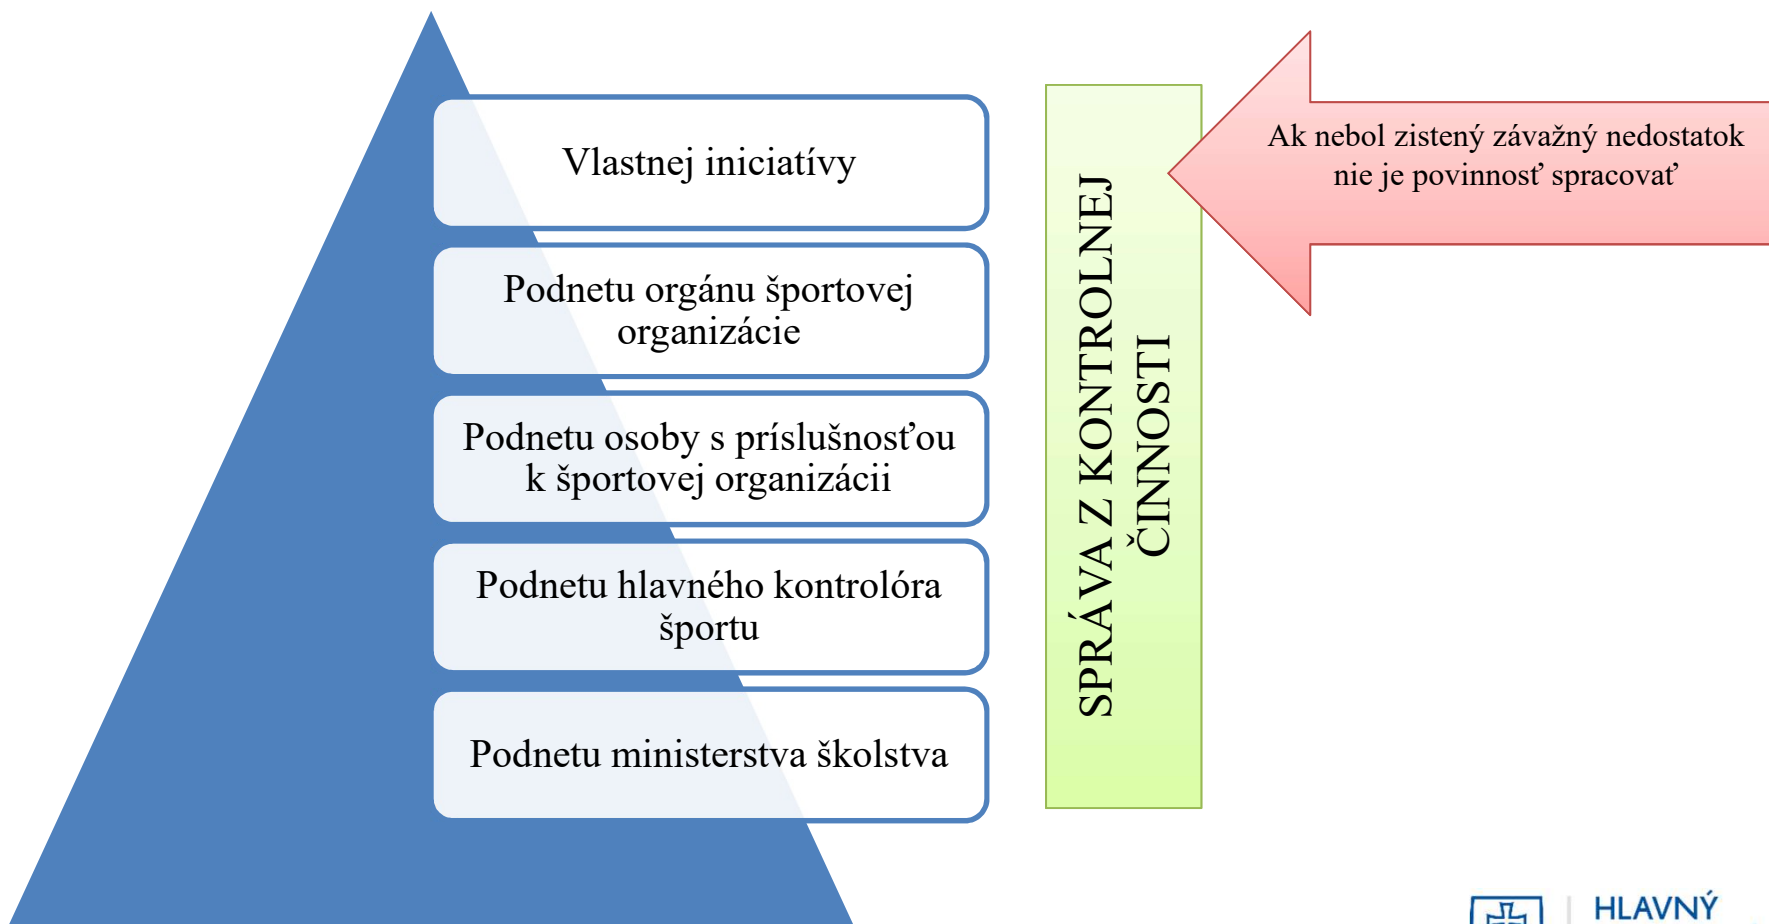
Vlastnej iniciatívy

Podnetu orgánu športovej organizácie

Podnetu osoby s príslušnosťou k športovej organizácii

Podnetu hlavného kontrolóra športu

Podnetu ministerstva školstva

SPRÁVA Z KONTROLNEJ ČINNOSTI

Ak nebol zistený závažný nedostatok nie je povinnosť spracovať

HLAVNÝ